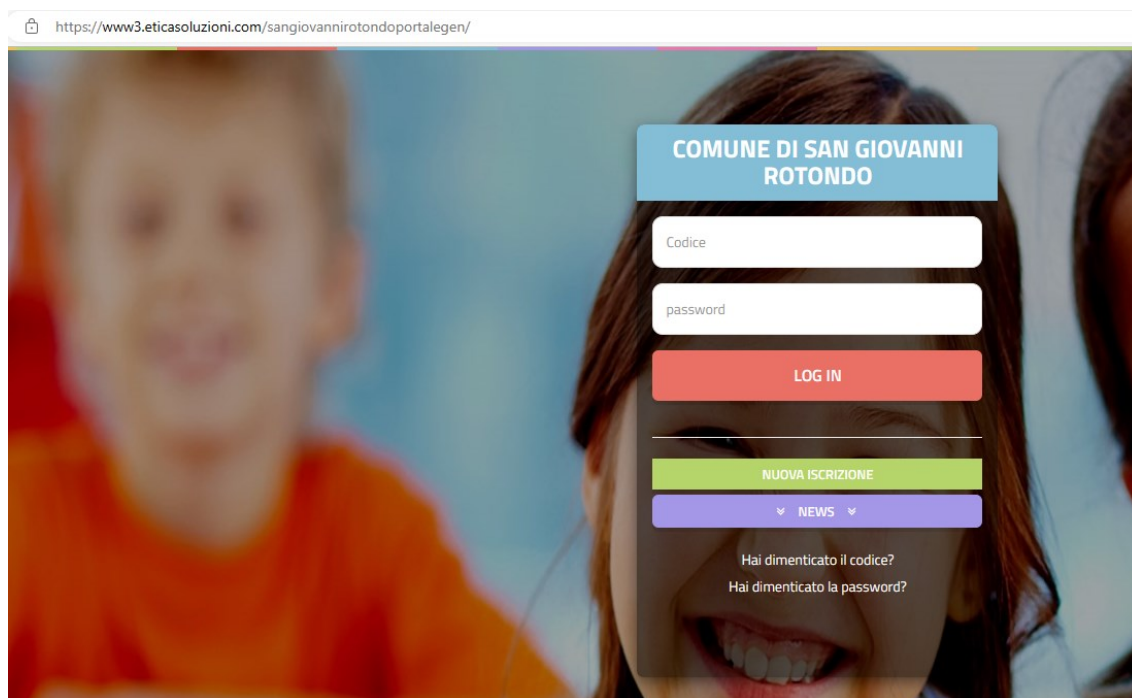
https://www3.eticasoluzioni.com/sangiovannirotondoportalegen/

COMUNE DI SAN GIOVANNI ROTONDO

Codice

password

LOG IN

NUOVA ISCRIZIONE

NEWS

Hai dimenticato il codice?

Hai dimenticato la password?